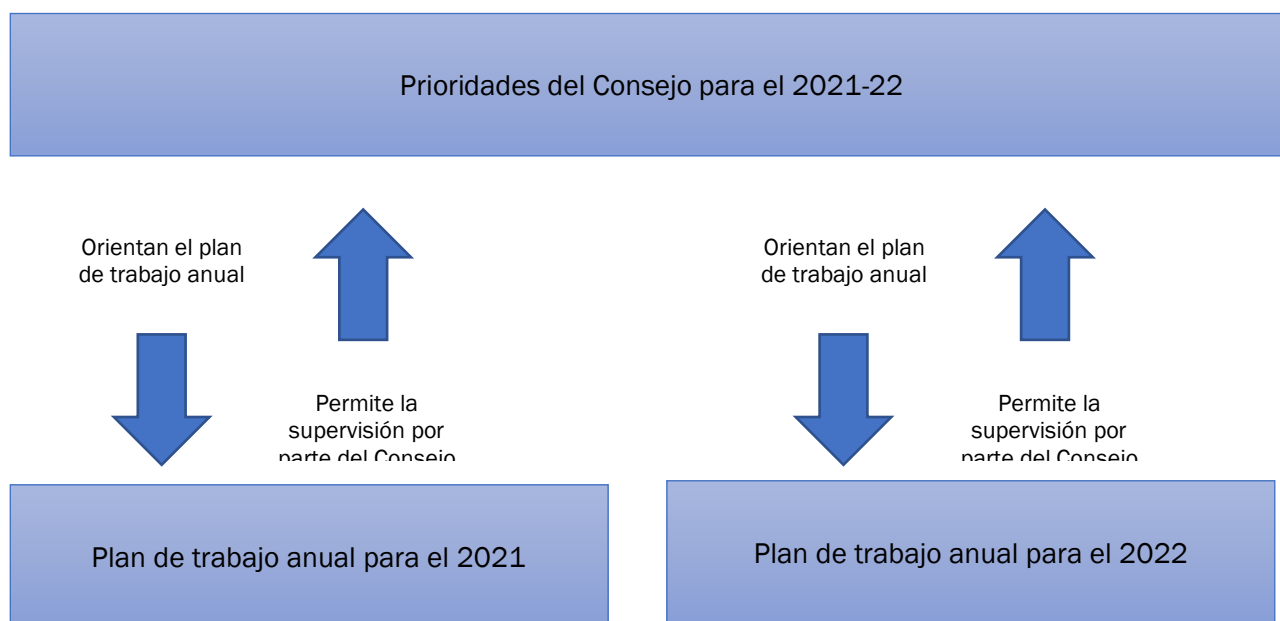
Prioridades del Consejo para el 2021-22

Orientan el plan de trabajo anual

Permite la supervisión por parte del Consejo

Orientan el plan de trabajo anual

Permite la supervisión por parte del Consejo

Plan de trabajo anual para el 2021

Plan de trabajo anual para el 2022